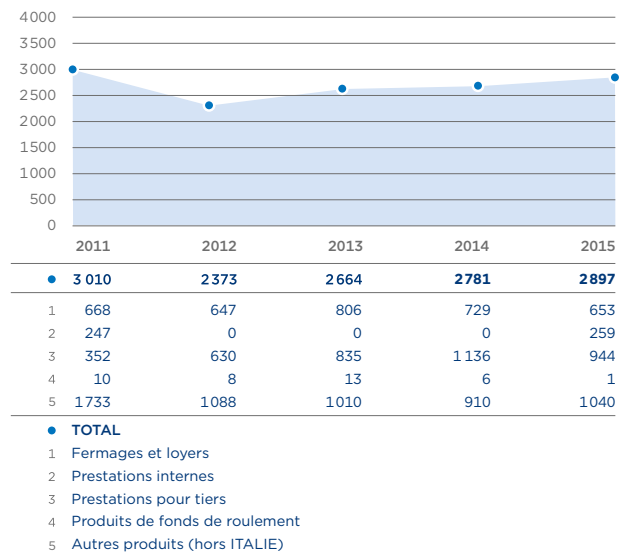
4000
3500
3000
2500
2000
1500
1000
500
0

| | 2011 | 2012 | 2013 | 2014 | 2015 |
|---|---|---|---|---|---|
| • | 3 010 | 2 373 | 2 664 | 2 781 | 2 897 |
| 1 | 668 | 647 | 806 | 729 | 653 |
| 2 | 247 | 0 | 0 | 0 | 259 |
| 3 | 352 | 630 | 835 | 1 136 | 944 |
| 4 | 10 | 8 | 13 | 6 | 1 |
| 5 | 1733 | 1088 | 1010 | 910 | 1040 |

• TOTAL
1 Fermages et loyers
2 Prestations internes
3 Prestations pour tiers
4 Produits de fonds de roulement
5 Autres produits (hors ITALIE)